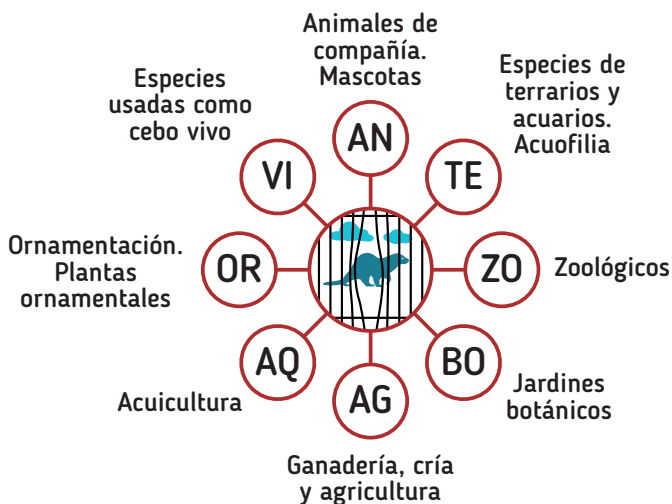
Animales de compañía. Mascotas

AN

Especies de terrarios y acuarios. Acuofilia

TE

ZO

Zoológicos

BO

Jardines botánicos

AG

Ganadería, cría y agricultura

AQ

Acuicultura

OR

Ornamentación. Plantas ornamentales

VI

Especies usadas como cebo vivo